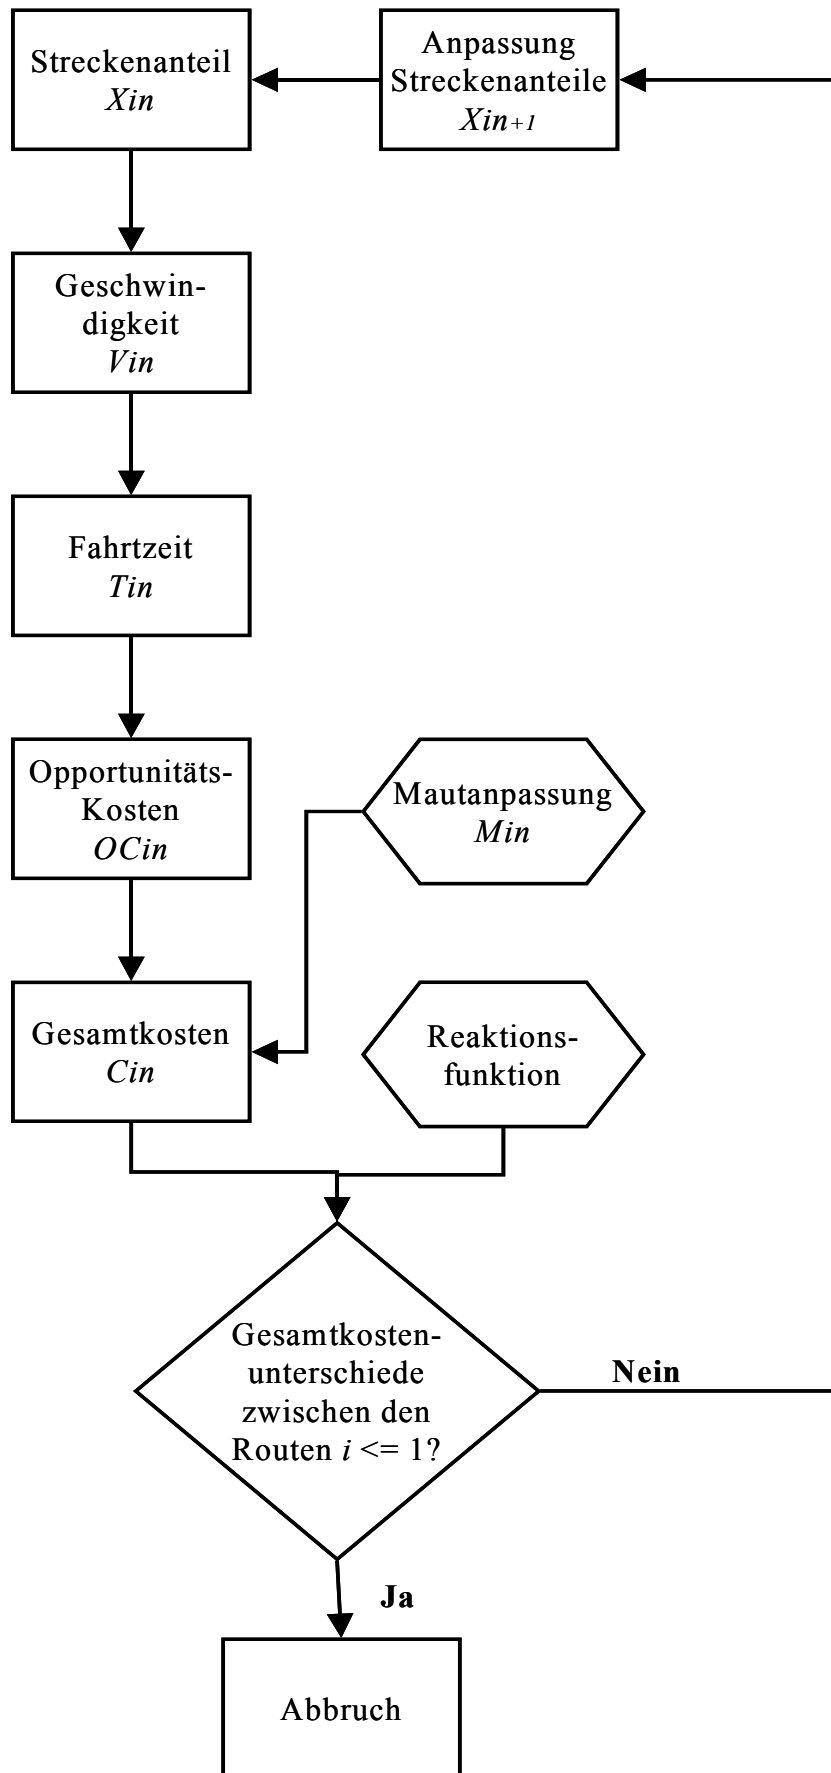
Streckenanteil
$Xin$

Anpassung Streckenanteile
$Xin_{+1}$

Geschwindigkeit
$Vin$

Fahrtzeit
$Tin$

Opportunitäts-Kosten
$OCin$

Mautanpassung
$Min$

Gesamtkosten
$Cin$

Reaktionsfunktion

Gesamtkostenunterschiede zwischen den Routen $i$ <= 1?

Nein

Ja

Abbruch